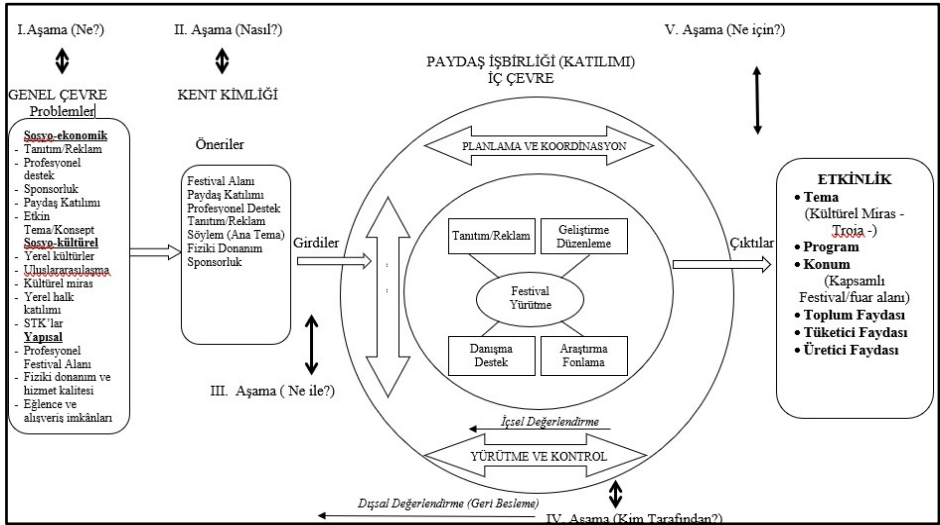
I.Aşama (Ne?)

II. Aşama (Nasıl?)

V. Aşama (Ne için?)

PAYDAŞ İŞBİRLİĞİ (KATILIMI)
İÇ ÇEVRE

GENEL ÇEVRE Problemler

KENT KİMLİĞİ

Sosyo-ekonomik
- Tanıtım/Reklam
- Profesyonel destek
- Sponsorluk
- Paydaş Katılımı
- Etkin Tema/Konsept
Sosyo-kültürel
- Yerel kültürler
- Uluslararasılaşma
- Kültürel miras
- Yerel halk katılımı
- STK'lar
Yapısal
- Profesyonel Festival Alanı
- Fiziki donanım ve hizmet kalitesi
- Eğlence ve alışveriş imkânları

Öneriler

Festival Alanı
Paydaş Katılımı
Profesyonel Destek
Tanıtım/Reklam
Söylem (Ana Tema)
Fiziki Donanım
Sponsorluk

Girdiler

PLANLAMA VE KOORDİNASYON

Tanıtım/Reklam

Geliştirme Düzenleme

Festival Yürütme

Danışma Destek

Araştırma Fonlama

Çıktılar

ETKİNLİK
• Tema (Kültürel Miras - Troia -)
• Program
• Konum (Kapsamlı Festival/fuar alanı)
• Toplum Faydası
• Tüketici Faydası
• Üretici Faydası

III. Aşama ( Ne ile?)

İçsel Değerlendirme

YÜRÜTME VE KONTROL

Dışsal Değerlendirme (Geri Besleme)

IV. Aşama (Kim Tarafından?)